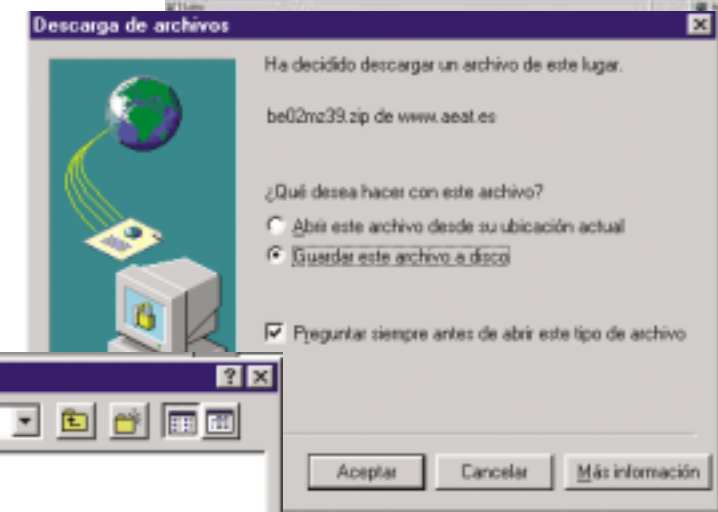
Descarga de archivos

Ha decidido descargar un archivo de este lugar.

be02mz39.zip de www.aeat.es

¿Qué desea hacer con este archivo?

Abrir este archivo desde su ubicación actual

Guardar este archivo a disco

Preguntar siempre antes de abrir este tipo de archivo

Aceptar

Cancelar

Más información

?